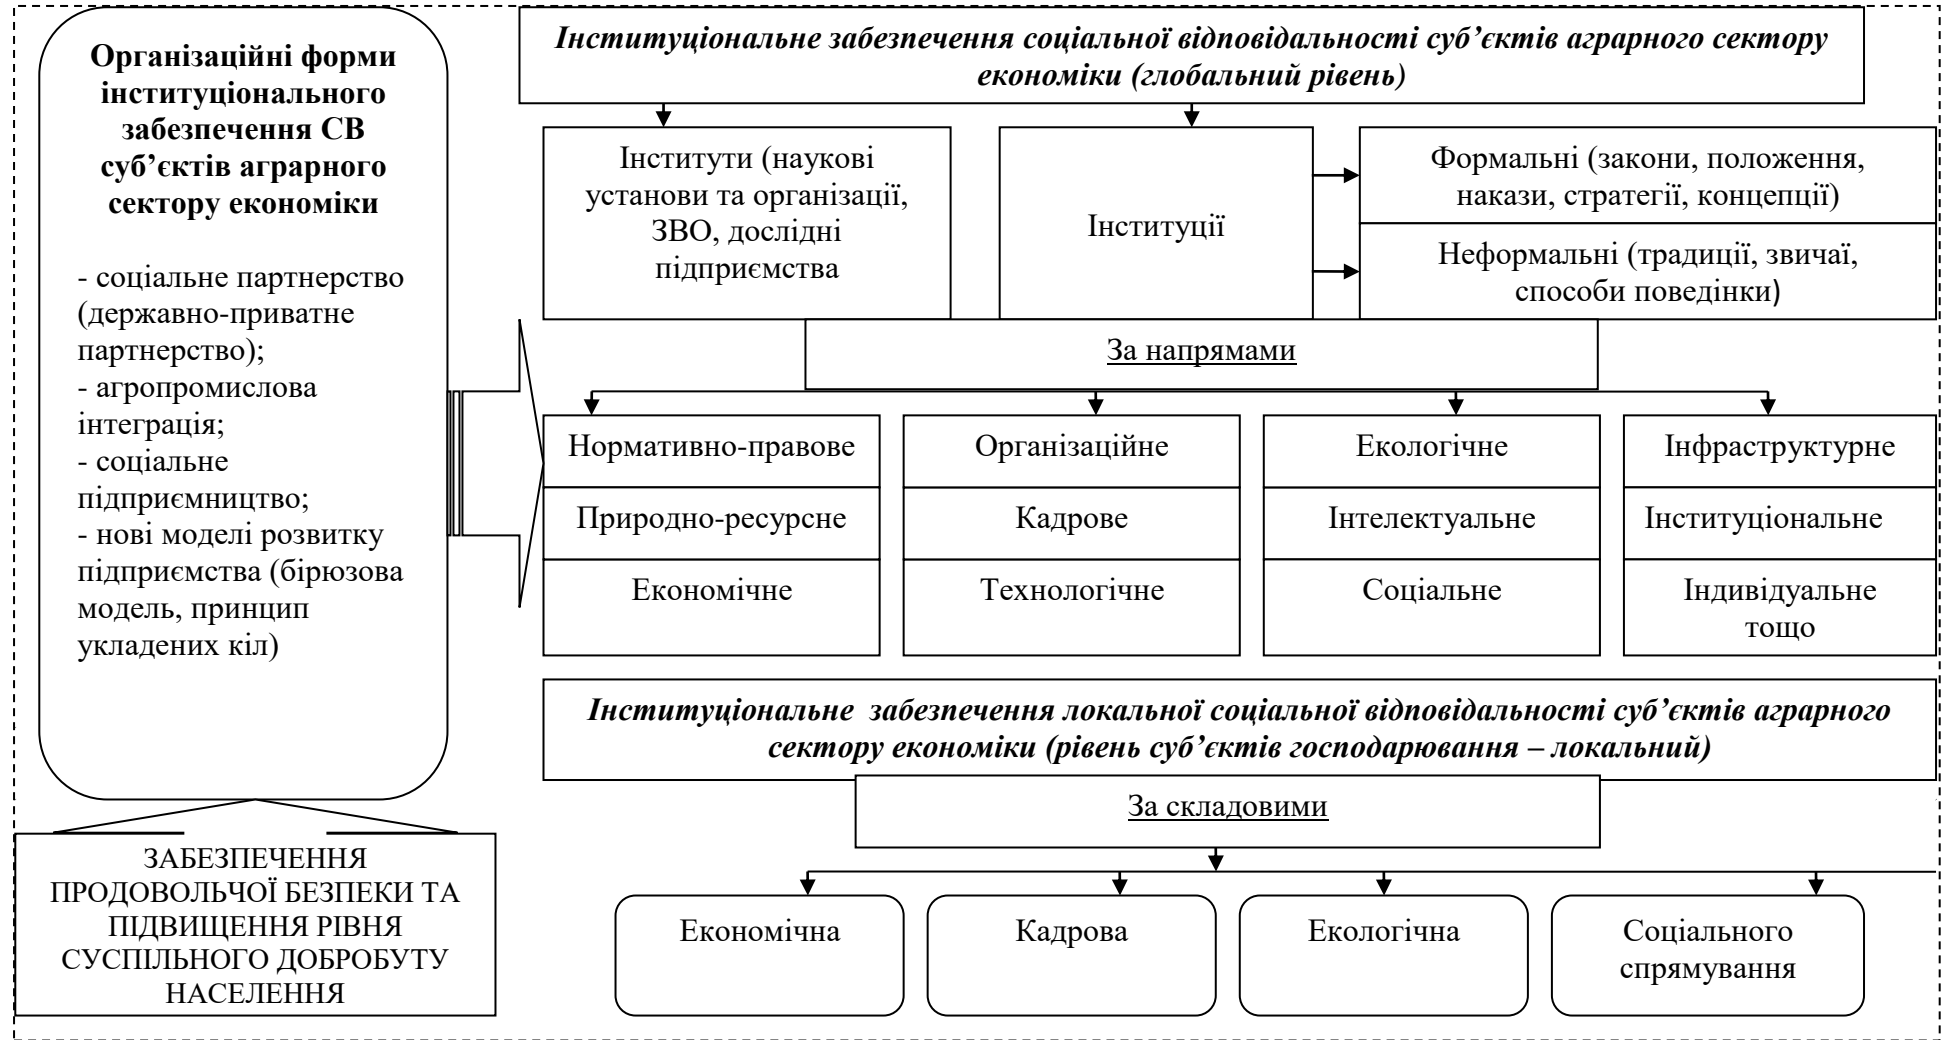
**Організаційні форми інституціонального забезпечення СВ суб'єктів аграрного сектору економіки**

- соціальне партнерство (державно-приватне партнерство);
- агропромислова інтеграція;
- соціальне підприємництво;
- нові моделі розвитку підприємства (бірюзова модель, принцип укладених кіл)

ЗАБЕЗПЕЧЕННЯ ПРОДОВОЛЬЧОЇ БЕЗПЕКИ ТА ПІДВИЩЕННЯ РІВНЯ СУСПІЛЬНОГО ДОБРОБУТУ НАСЕЛЕННЯ

*Інституціональне забезпечення соціальної відповідальності суб'єктів аграрного сектору економіки (глобальний рівень)*

Інститути (наукові установи та організації, ЗВО, дослідні підприємства

Інституції

Формальні (закони, положення, накази, стратегії, концепції)

Неформальні (традиції, звичаї, способи поведінки)

За напрямами

| Нормативно-правове | Організаційне | Екологічне | Інфраструктурне |
|---|---|---|---|
| Природно-ресурсне | Кадрове | Інтелектуальне | Інституціональне |
| Економічне | Технологічне | Соціальне | Індивідуальне тощо |

*Інституціональне забезпечення локальної соціальної відповідальності суб'єктів аграрного сектору економіки (рівень суб'єктів господарювання – локальний)*

За складовими

Економічна

Кадрова

Екологічна

Соціального спрямування